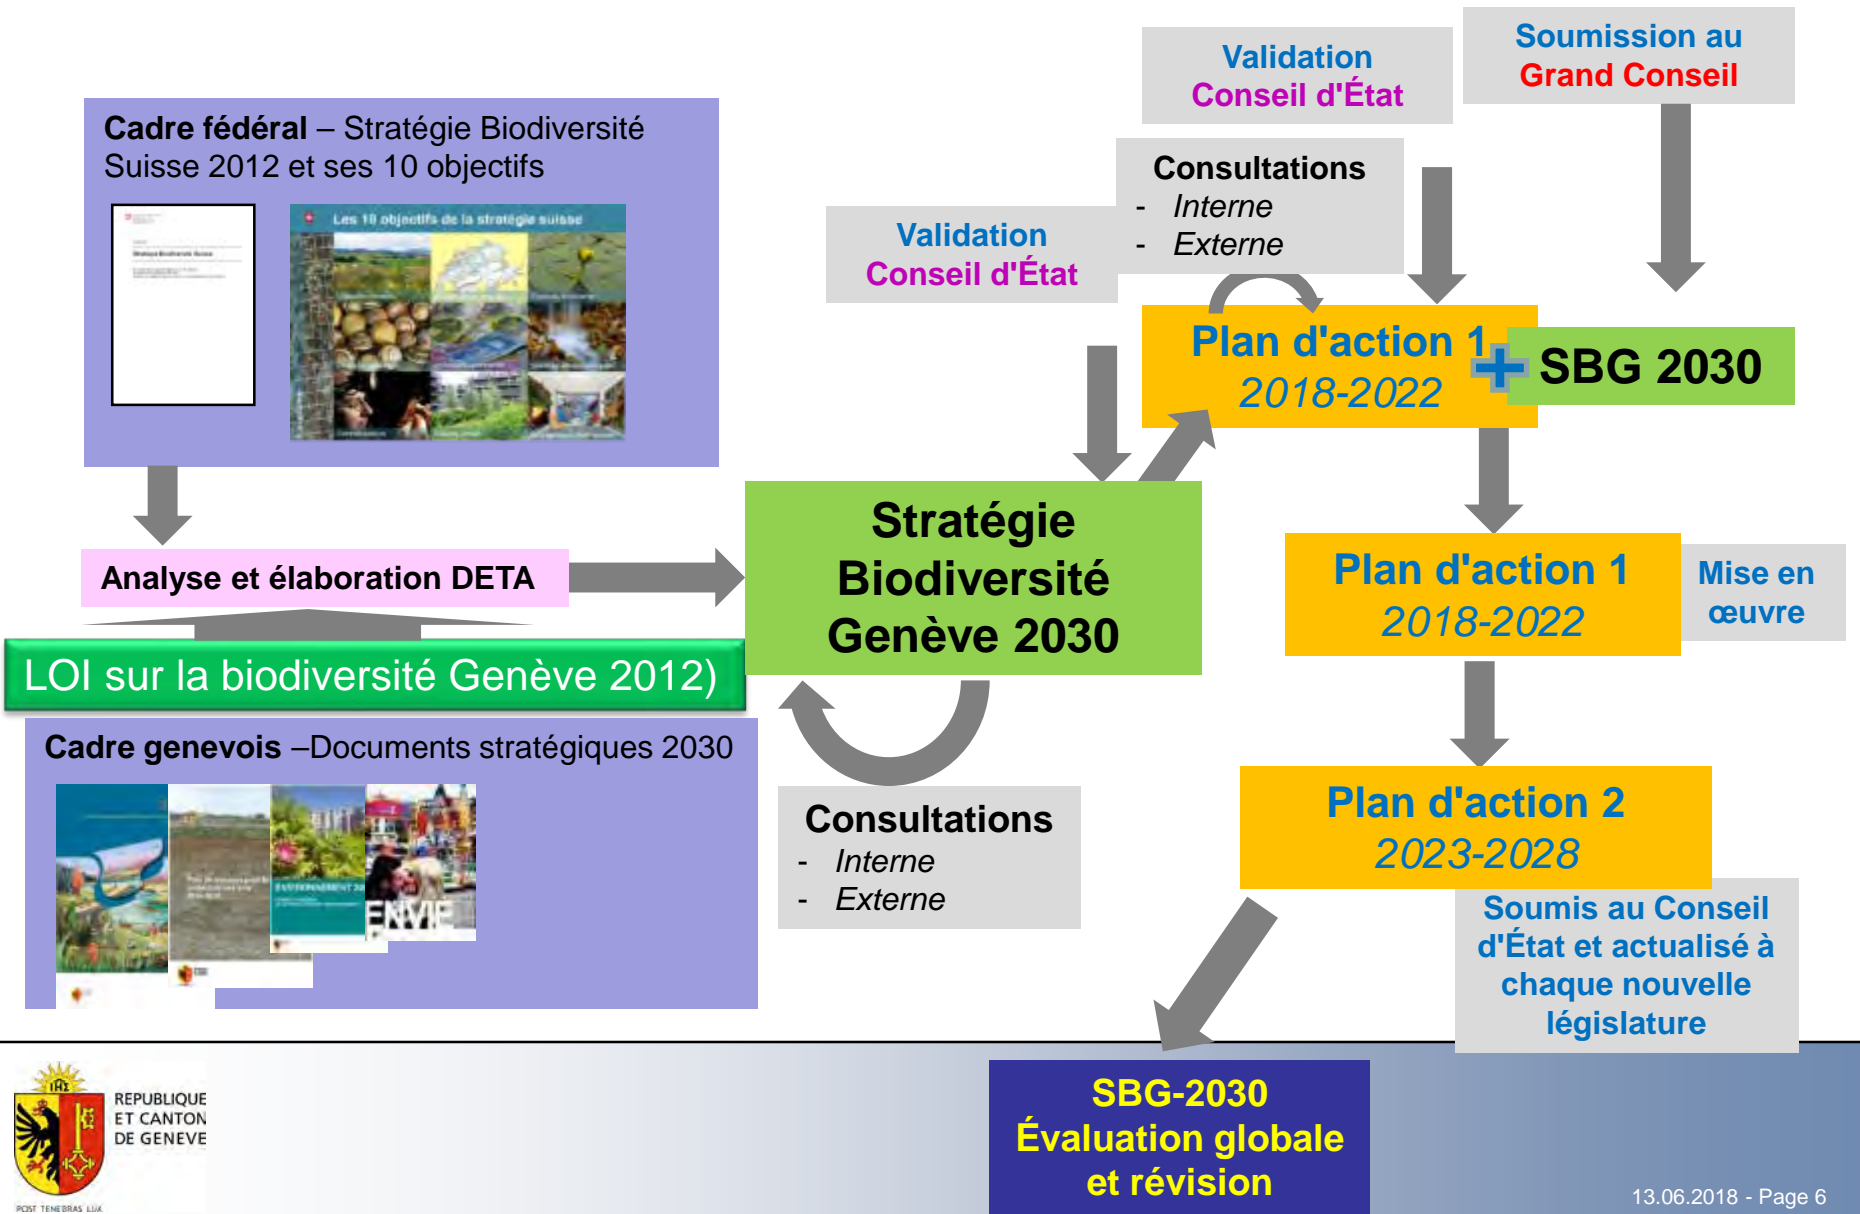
Cadre fédéral – Stratégie Biodiversité Suisse 2012 et ses 10 objectifs

Les 10 objectifs de la stratégie suisse

Validation
Conseil d'État

Soumission au
Grand Conseil

Consultations
- Interne
- Externe

Validation
Conseil d'État

Plan d'action 1
2018-2022

SBG 2030

Analyse et élaboration DETA

Stratégie Biodiversité Genève 2030

LOI sur la biodiversité Genève 2012)

Plan d'action 1
2018-2022

Mise en œuvre

Cadre genevois –Documents stratégiques 2030

Consultations
- Interne
- Externe

Plan d'action 2
2023-2028

Soumis au Conseil d'État et actualisé à chaque nouvelle législature

REPUBLIQUE ET CANTON DE GENEVE

POST TENEBRAS LUX

SBG-2030
Évaluation globale et révision

13.06.2018 - Page 6